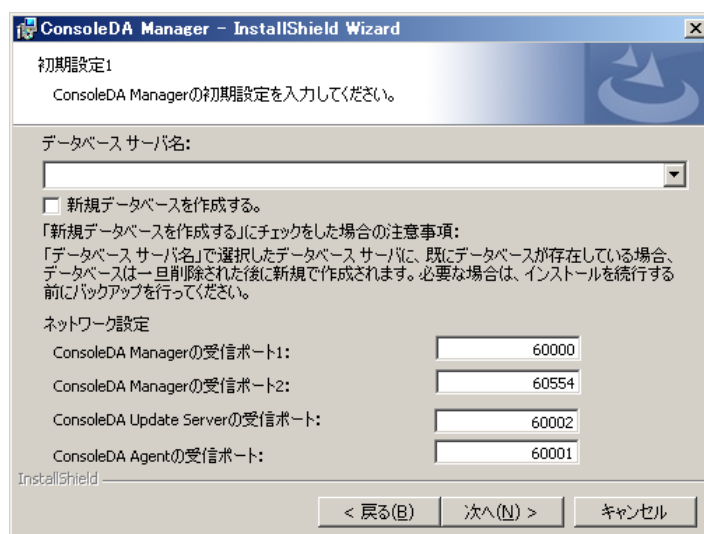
ConsoleDA Manager - InstallShield Wizard

初期設定1

ConsoleDA Managerの初期設定を入力してください。

データベース サーバ名:

新規データベースを作成する。

「新規データベースを作成する」にチェックをした場合の注意事項:
「データベース サーバ名」で選択したデータベース サーバに、既にデータベースが存在している場合、データベースは一旦削除された後に新規で作成されます。必要な場合は、インストールを続行する前にバックアップを行ってください。

ネットワーク設定

ConsoleDA Managerの受信ポート1: 60000

ConsoleDA Managerの受信ポート2: 60554

ConsoleDA Update Serverの受信ポート: 60002

ConsoleDA Agentの受信ポート: 60001

InstallShield

< 戻る(B) 次へ(N) > キャンセル